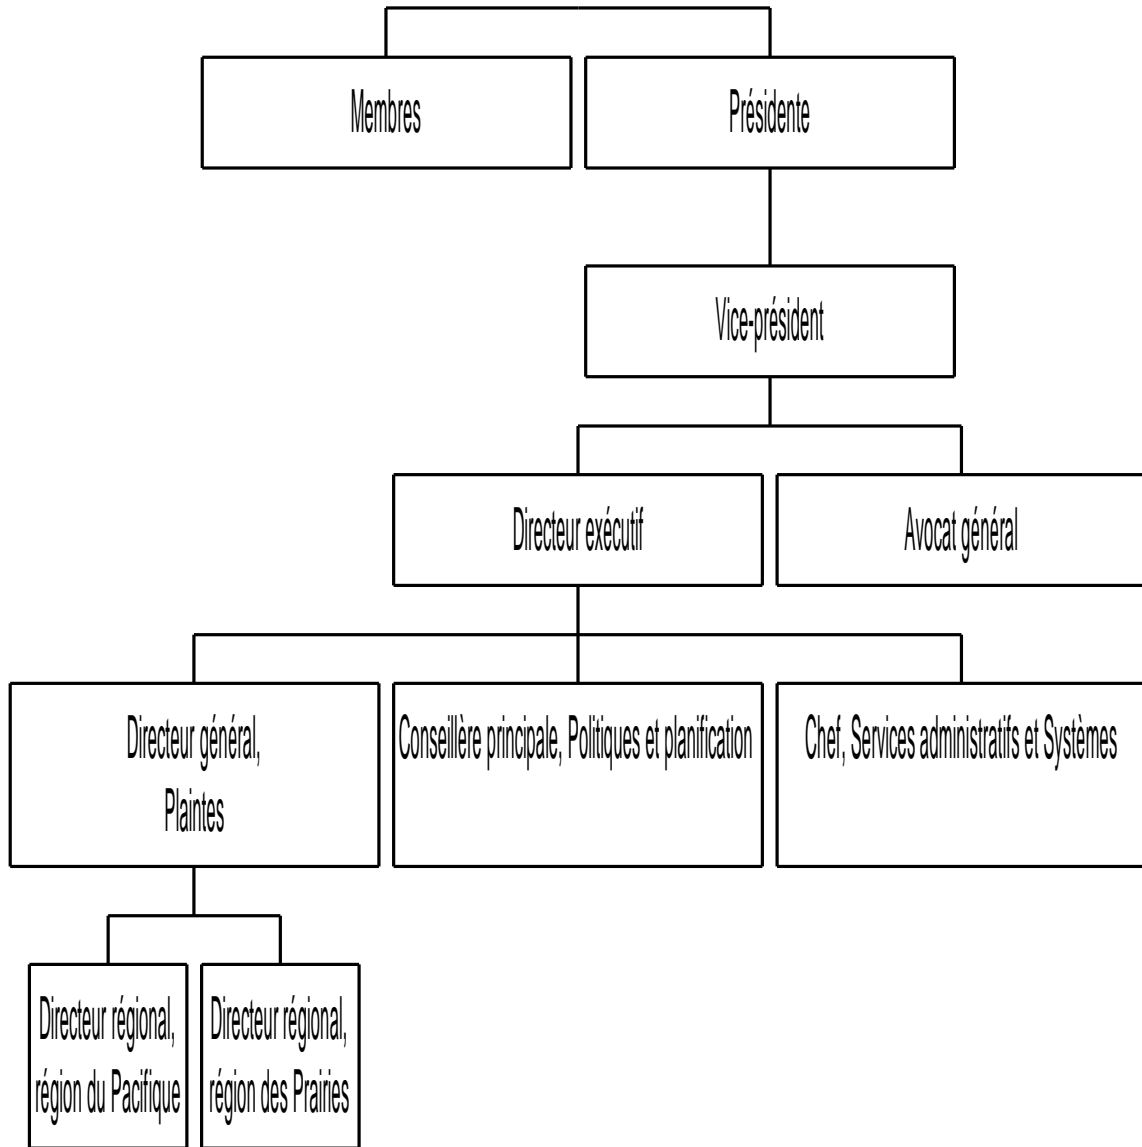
Membres

Présidente

Vice-président

Directeur exécutif

Avocat général

Directeur général, Plaintes

Conseillère principale, Politiques et planification

Chef, Services administratifs et Systèmes

Directeur régional, région du Pacifique

Directeur régional, région des Prairies